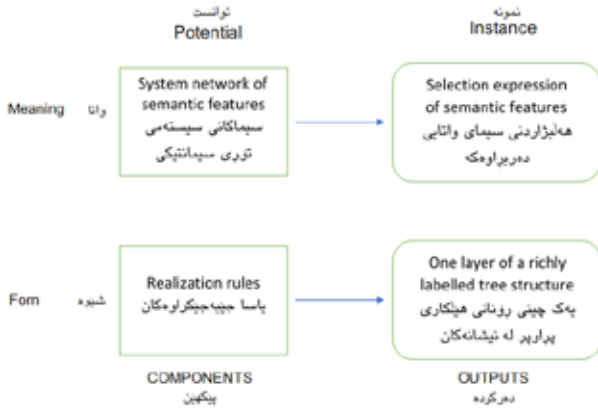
توانست
Potential

نموونە
Instance

Meaning واتا

System network of semantic features
سیماکانی سیستەمی توری سیمانتیکی

Selection expression of semantic features
هەڵبژاردنی سیمای واتایی دەربڕاوەکە

Form شێوە

Realization rules
یاسا جێبەجێکراوەکان

One layer of a richly labelled tree structure
یەک چینی روونانی هێلکاری پڕاوپڕ لە نیشانەکان

COMPONENTS
پێکهێن

OUTPUTS
دەرکردە